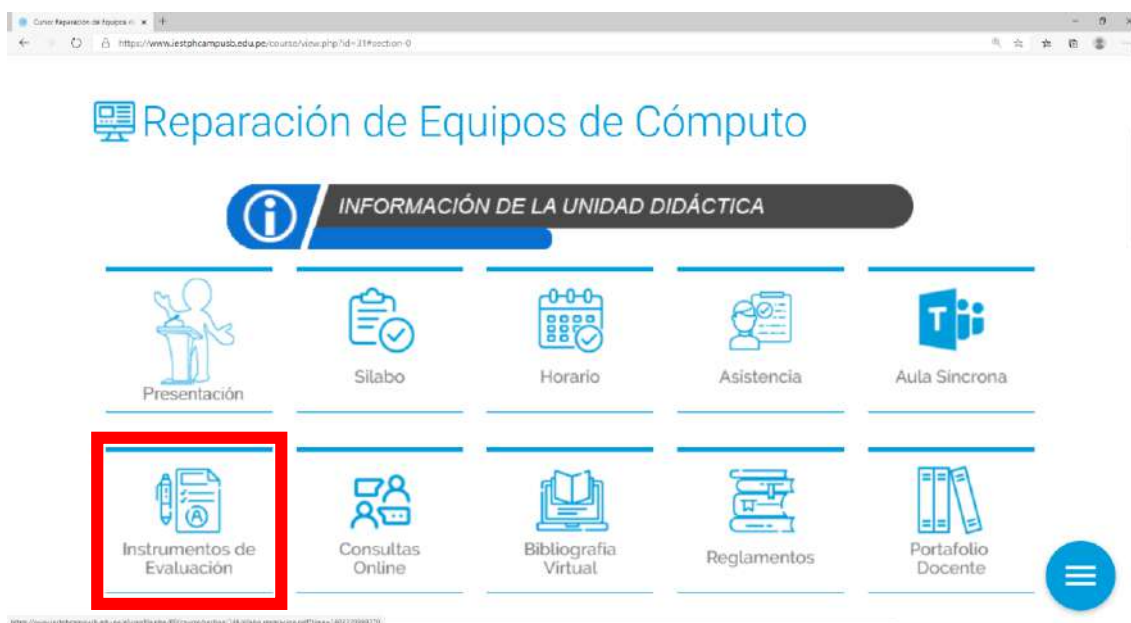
Curso Reparación de Equipos d ×

https://www.iestphcampusb.edu.pe/course/view.php?id=31#section-0

Reparación de Equipos de Cómputo

INFORMACIÓN DE LA UNIDAD DIDÁCTICA

Presentación

Silabo

Horario

Asistencia

Aula Sincrona

Instrumentos de Evaluación

Consultas Online

Bibliografia Virtual

Reglamentos

Portafolio Docente

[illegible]